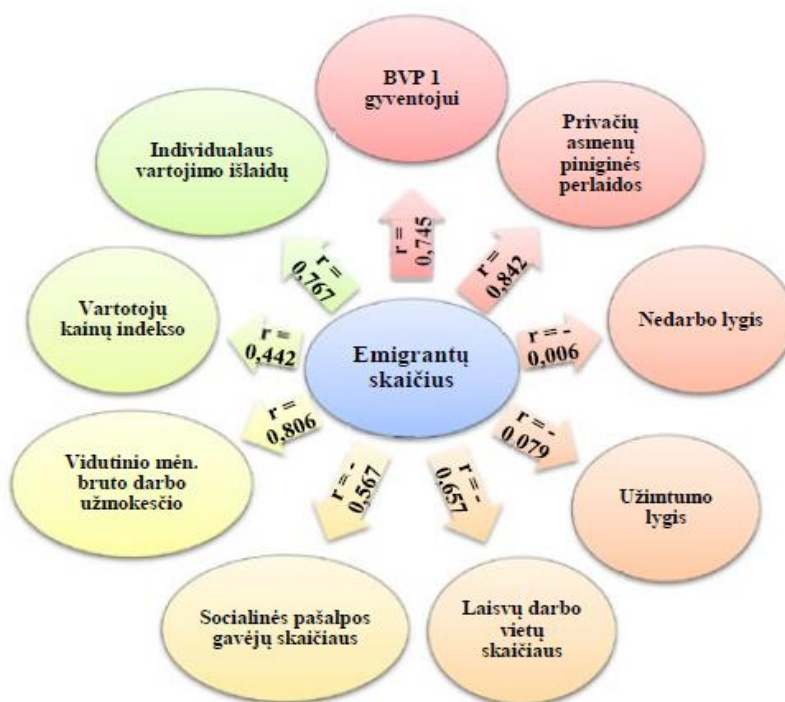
Emigrantų skaičius

BVP 1 gyventojui

r = 0,745

Privačių asmenų piniginės perlaidos

r = 0,842

Nedarbo lygis

r = -0,006

Užimtumo lygis

r = -0,079

Laisvų darbo vietų skaičiaus

r = -0,657

Socialinės pašalpos gavėjų skaičiaus

r = -0,567

Vidutinio mėn. bruto darbo užmokesčio

r = 0,806

Vartotojų kainų indekso

r = 0,442

Individualaus vartojimo išlaidų

r = 0,767